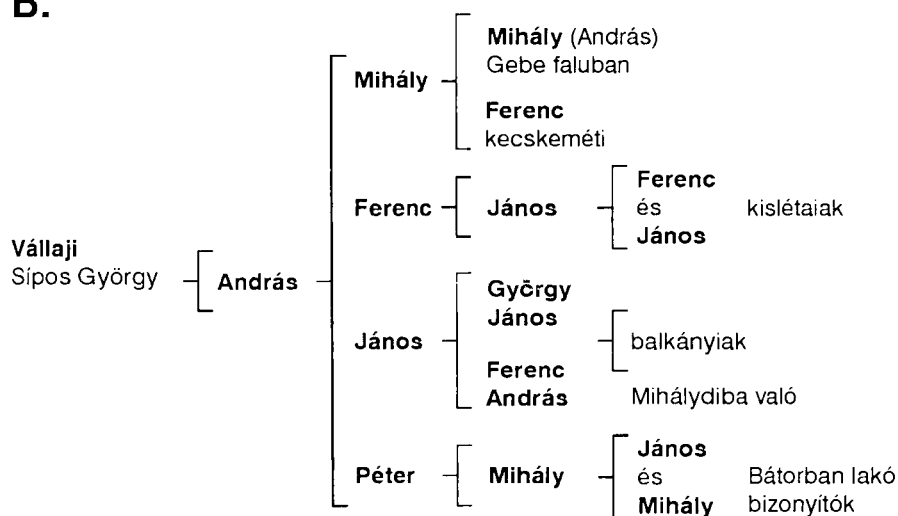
B.

Vállaji Sípos György

András

Mihály

Mihály (András) Gebe faluban

Ferenc kecskeméti

Ferenc

János

Ferenc és János kislétaiak

János

György János Ferenc balkányiak

András Mihálydiba való

Péter

Mihály

János és Mihály Bátorban lakó bizonyítók